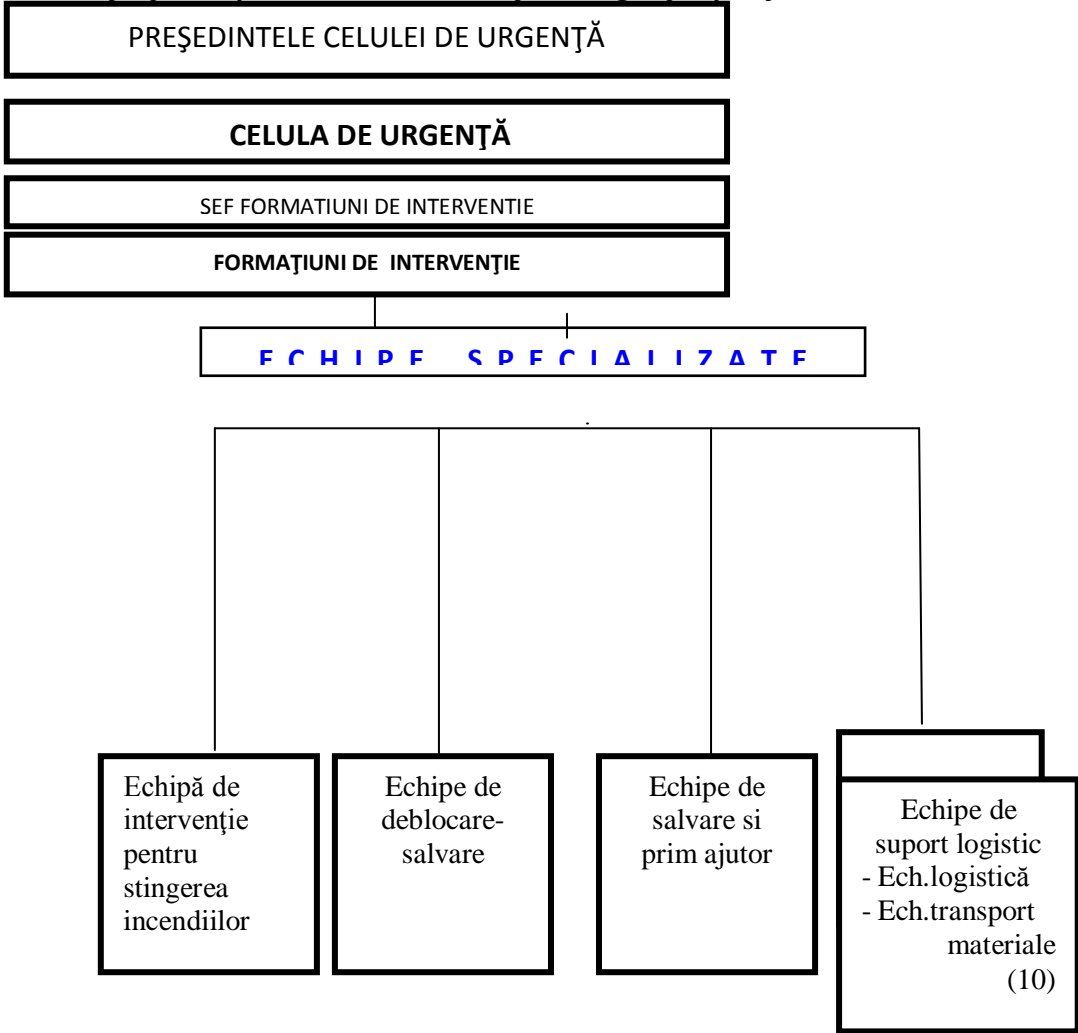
PREŞEDINTELE CELULEI DE URGENŢĂ

**CELULA DE URGENŢĂ**

SEF FORMATIUNI DE INTERVENTIE

**FORMAŢIUNI DE INTERVENŢIE**

E C H I P E S P E C I A L I Z A T E

Echipă de intervenţie pentru stingerea incendiilor

Echipe de deblocare-salvare

Echipe de salvare si prim ajutor

Echipe de suport logistic
- Ech.logistică
- Ech.transport materiale
(10)